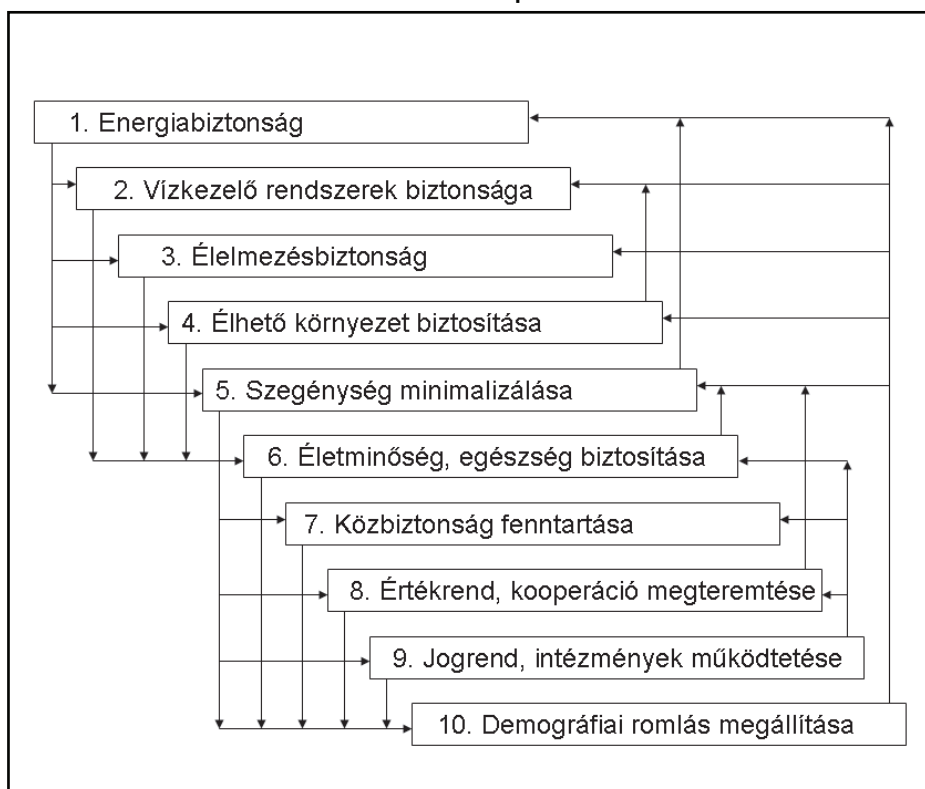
1. Energiabiztonság

2. Vízkezelő rendszerek biztonsága

3. Élelmezésbiztonság

4. Élhető környezet biztosítása

5. Szegénység minimalizálása

6. Életminőség, egészség biztosítása

7. Közbiztonság fenntartása

8. Értékrend, kooperáció megteremtése

9. Jogrend, intézmények működtetése

10. Demográfiai romlás megállítása